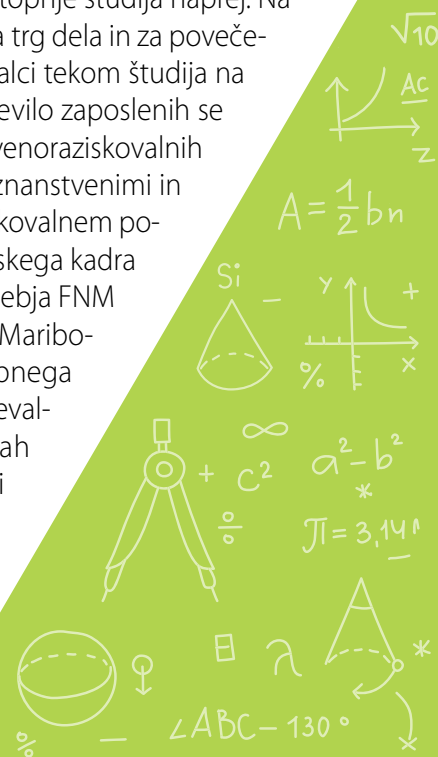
stopnje študija naprej. Na
a trg dela in za povečealci tekom študija na
evilo zaposlenih se
venoraziskovalnih
znanstvenimi in
kovalnem po-
skega kadra
ebja FNM
Maribo-
onega
eval-
ah
i

$\sqrt{10}$

Ac

z

$A = \frac{1}{2} bn$

Si

y

+

%

x

$\infty$

+ $c^2$

$a^2 - b^2$

*

$\div$

$\pi = 3{,}14$

$\lambda$

*

$\angle ABC - 130°$

%